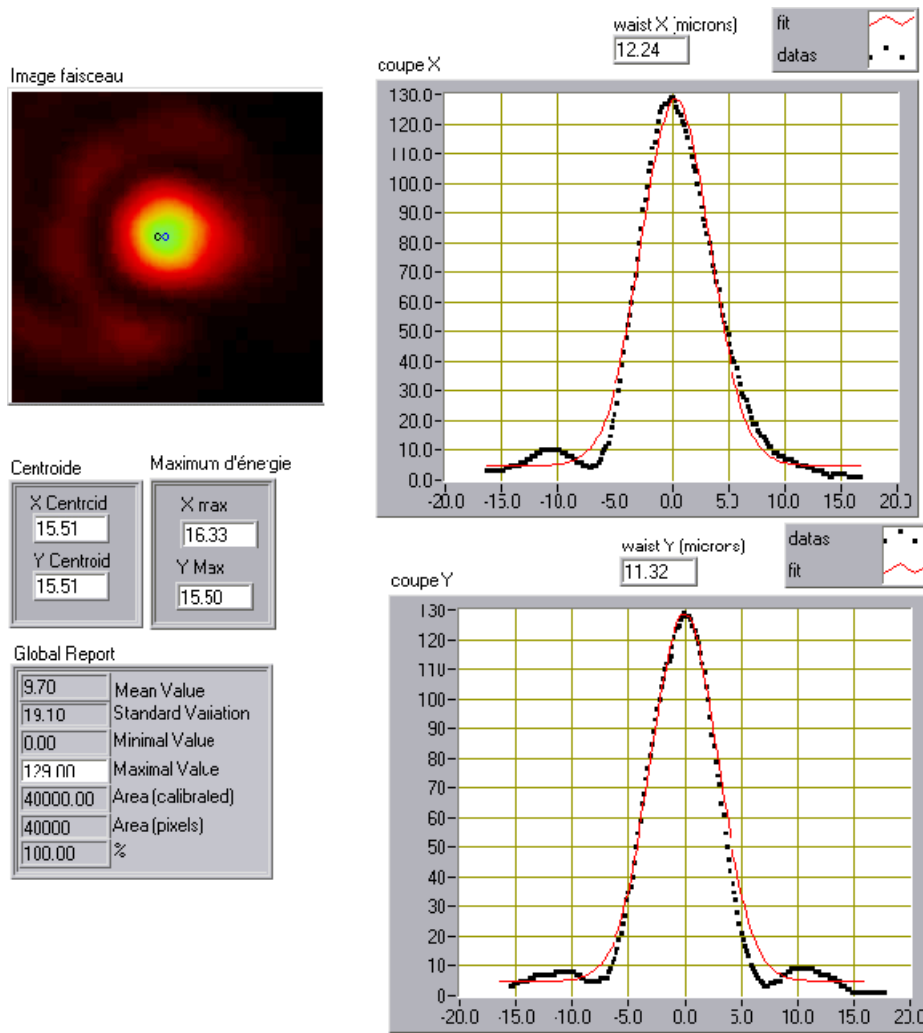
Image faisceau

Centroide

X Centroid
15.51
Y Centroid
15.51

Maximum d'énergie

X max
16.33
Y Max
15.50

Global Report

| | |
|---|---|
| 9.70 | Mean Value |
| 19.10 | Standard Variation |
| 0.00 | Minimal Value |
| 129.00 | Maximal Value |
| 40000.00 | Area (calibrated) |
| 40000 | Area (pixels) |
| 100.00 | % |

waist X (microns)
12.24

fit
datas

coupe X

130.0 120.0 110.0 100.0 90.0 80.0 70.0 60.0 50.0 40.0 30.0 20.0 10.0 0.0

-20.0 -15.0 -10.0 -5.0 0.0 5.0 10.0 15.0 20.0

waist Y (microns)
11.32

datas
fit

coupe Y

130 120 110 100 90 80 70 60 50 40 30 20 10 0

-20.0 -15.0 -10.0 -5.0 0.0 5.0 10.0 15.0 20.0